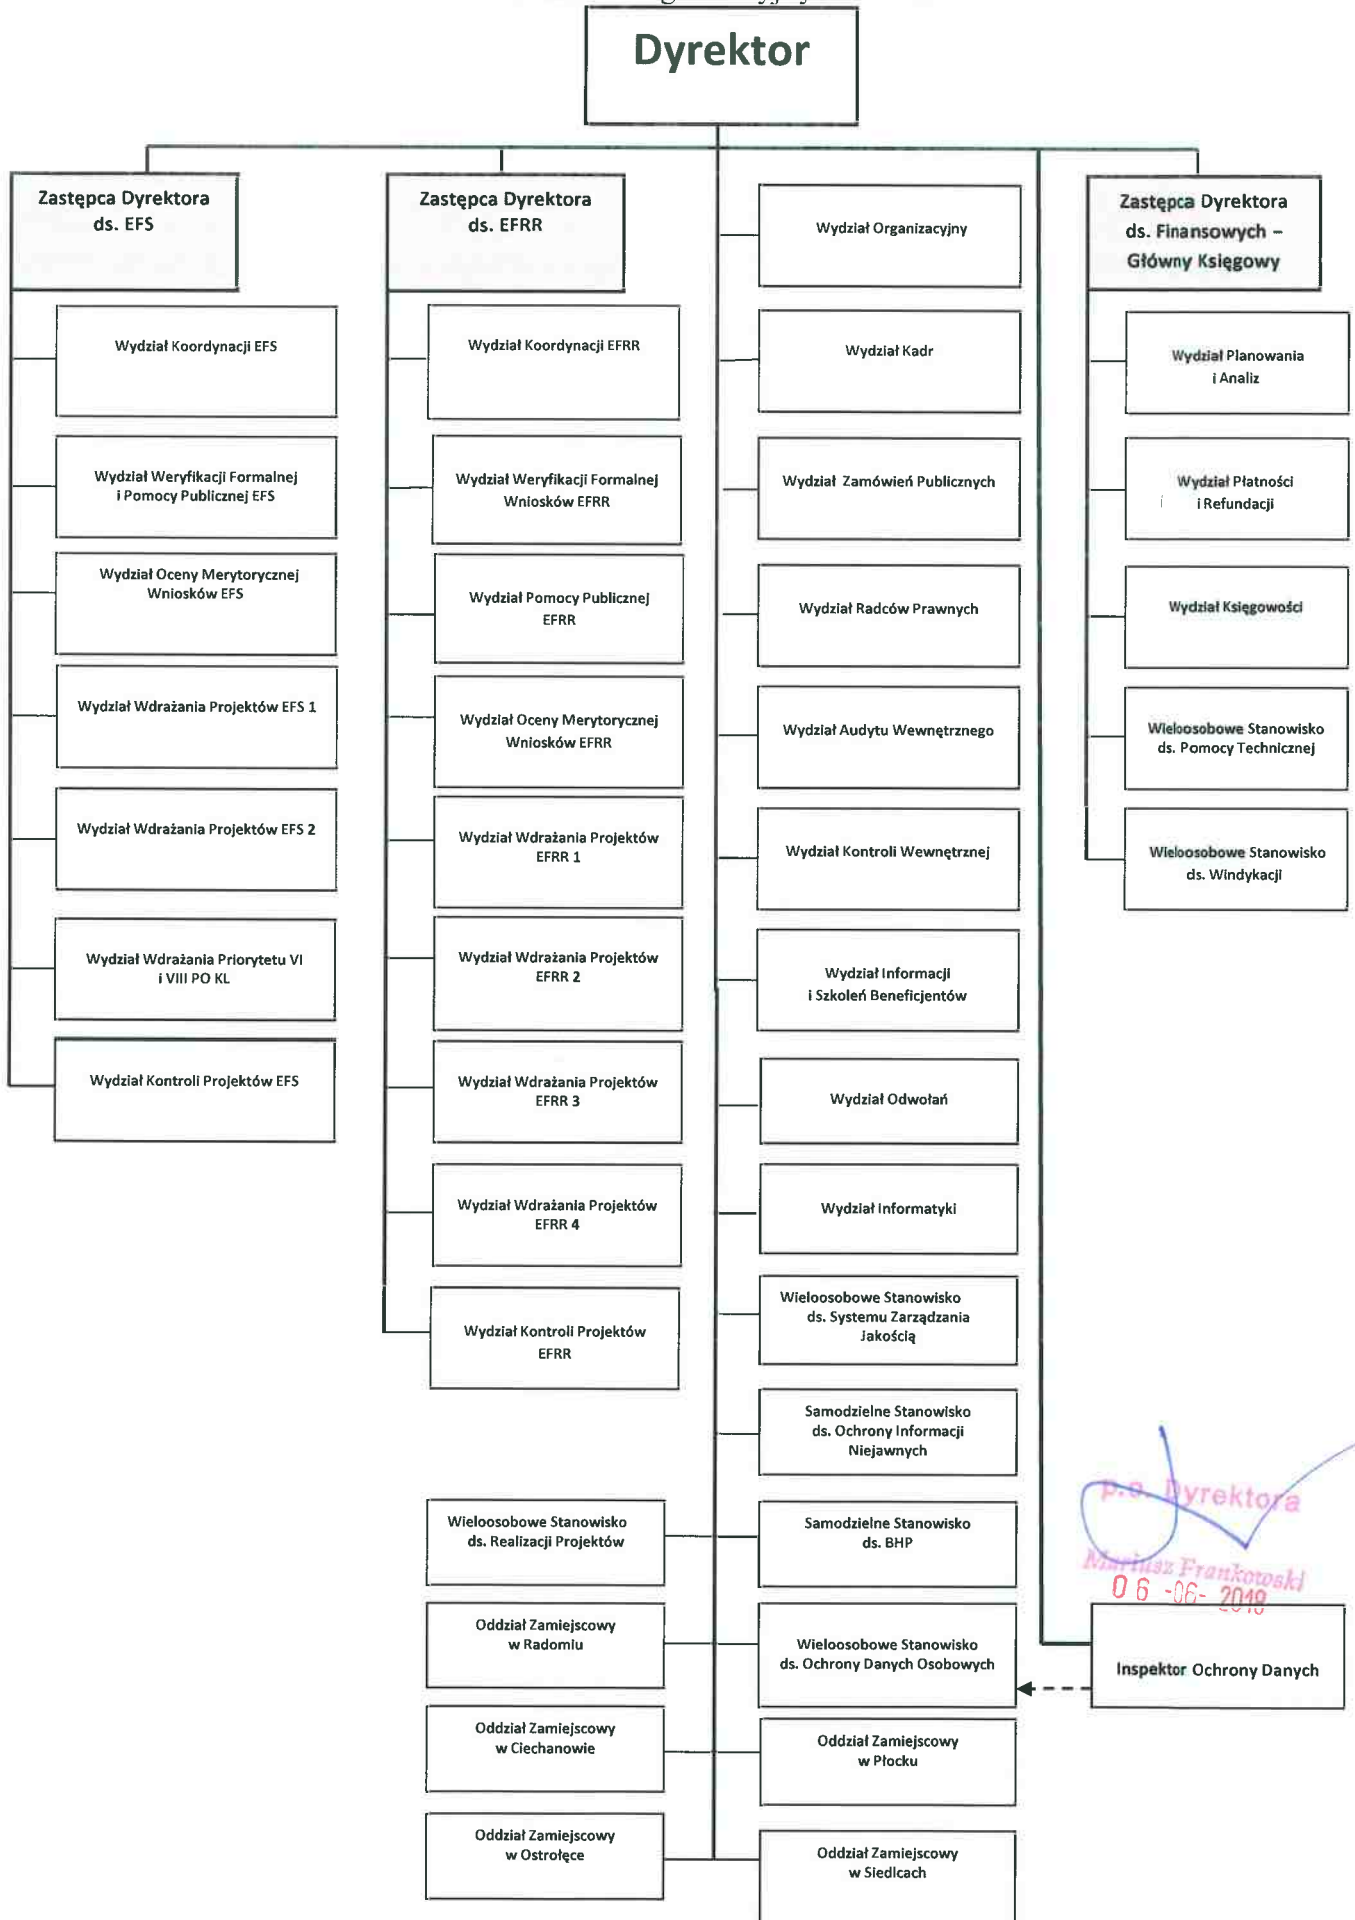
Dyrektor

Zastępca Dyrektora ds. EFS

Wydział Koordynacji EFS

Wydział Weryfikacji Formalnej i Pomocy Publicznej EFS

Wydział Oceny Merytorycznej Wniosków EFS

Wydział Wdrażania Projektów EFS 1

Wydział Wdrażania Projektów EFS 2

Wydział Wdrażania Priorytetu VI i VIII PO KL

Wydział Kontroli Projektów EFS

Zastępca Dyrektora ds. EFRR

Wydział Koordynacji EFRR

Wydział Weryfikacji Formalnej Wniosków EFRR

Wydział Pomocy Publicznej EFRR

Wydział Oceny Merytorycznej Wniosków EFRR

Wydział Wdrażania Projektów EFRR 1

Wydział Wdrażania Projektów EFRR 2

Wydział Wdrażania Projektów EFRR 3

Wydział Wdrażania Projektów EFRR 4

Wydział Kontroli Projektów EFRR

Wydział Organizacyjny

Wydział Kadr

Wydział Zamówień Publicznych

Wydział Radców Prawnych

Wydział Audytu Wewnętrznego

Wydział Kontroli Wewnętrznej

Wydział Informacji i Szkoleń Beneficjentów

Wydział Odwołań

Wydział Informatyki

Wieloosobowe Stanowisko ds. Systemu Zarządzania Jakością

Samodzielne Stanowisko ds. Ochrony Informacji Niejawnych

Samodzielne Stanowisko ds. BHP

Wieloosobowe Stanowisko ds. Ochrony Danych Osobowych

Oddział Zamiejscowy w Płocku

Oddział Zamiejscowy w Siedlcach

Wieloosobowe Stanowisko ds. Realizacji Projektów

Oddział Zamiejscowy w Radomiu

Oddział Zamiejscowy w Ciechanowie

Oddział Zamiejscowy w Ostrołęce

Zastępca Dyrektora ds. Finansowych – Główny Księgowy

Wydział Planowania i Analiz

Wydział Płatności i Refundacji

Wydział Księgowości

Wieloosobowe Stanowisko ds. Pomocy Technicznej

Wieloosobowe Stanowisko ds. Windykacji

p.o. Dyrektora
Mariusz Frankowski
06 -06- 2018

Inspektor Ochrony Danych